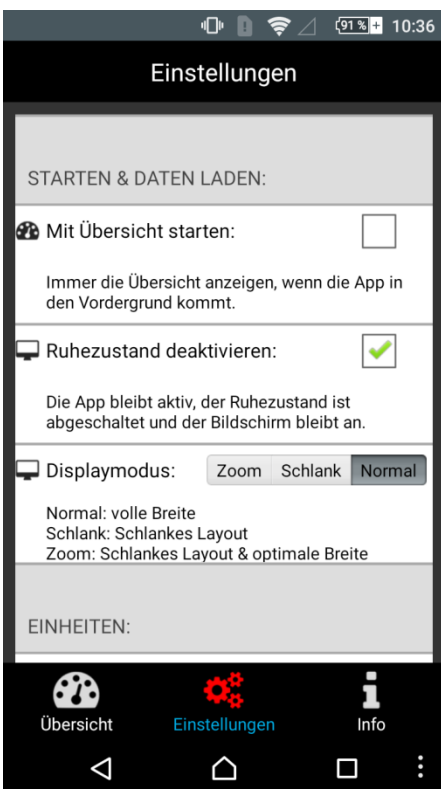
91 % 10:36

Einstellungen

STARTEN & DATEN LADEN:

Mit Übersicht starten:

Immer die Übersicht anzeigen, wenn die App in den Vordergrund kommt.

Ruhezustand deaktivieren:

Die App bleibt aktiv, der Ruhezustand ist abgeschaltet und der Bildschirm bleibt an.

Displaymodus: Zoom Schlank Normal

Normal: volle Breite
Schlank: Schlankes Layout
Zoom: Schlankes Layout & optimale Breite

EINHEITEN:

Übersicht Einstellungen Info